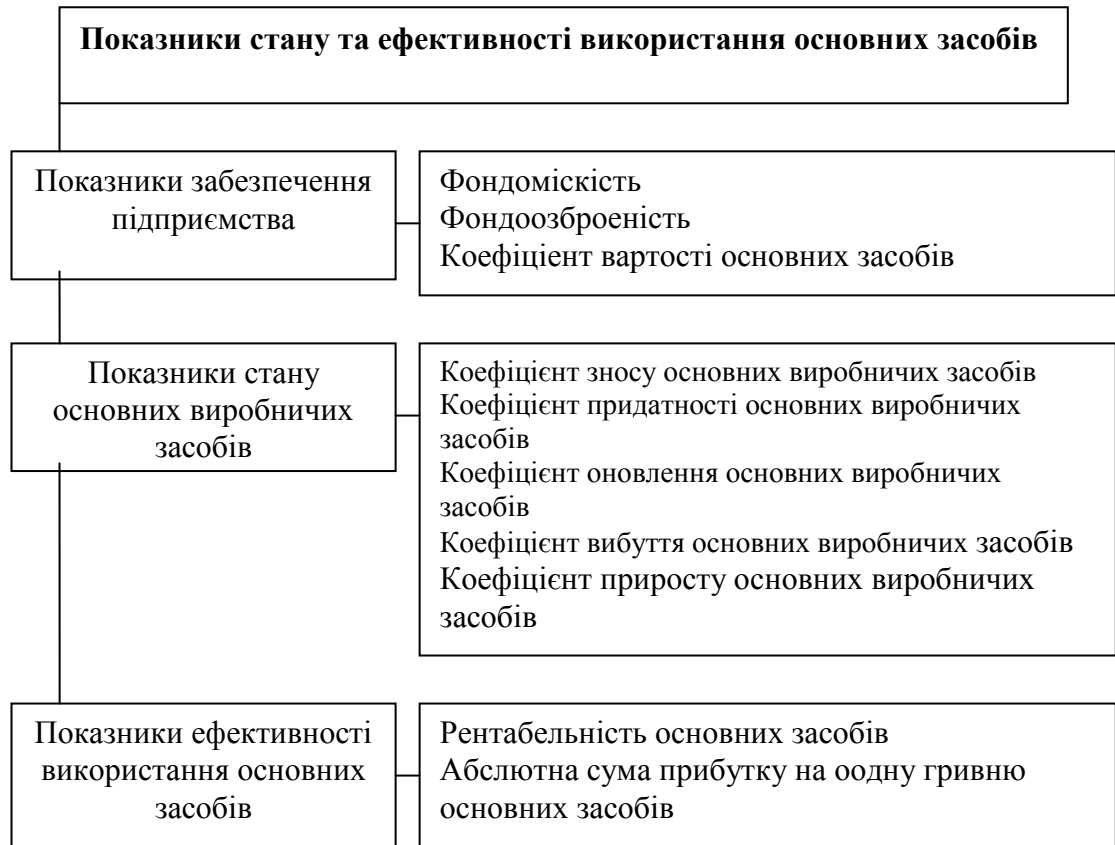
Показники стану та ефективності використання основних засобів

Показники забезпечення підприємства

Фондоміскість
Фондоозброеність
Коефіцієнт вартості основних засобів

Показники стану основних виробничих засобів

Коефіцієнт зносу основних виробничих засобів
Коефіцієнт придатності основних виробничих засобів
Коефіцієнт оновлення основних виробничих засобів
Коефіцієнт вибуття основних виробничих засобів
Коефіцієнт приросту основних виробничих засобів

Показники ефективності використання основних засобів

Рентабельність основних засобів
Абслютна сума прибутку на оодну гривню основних засобів